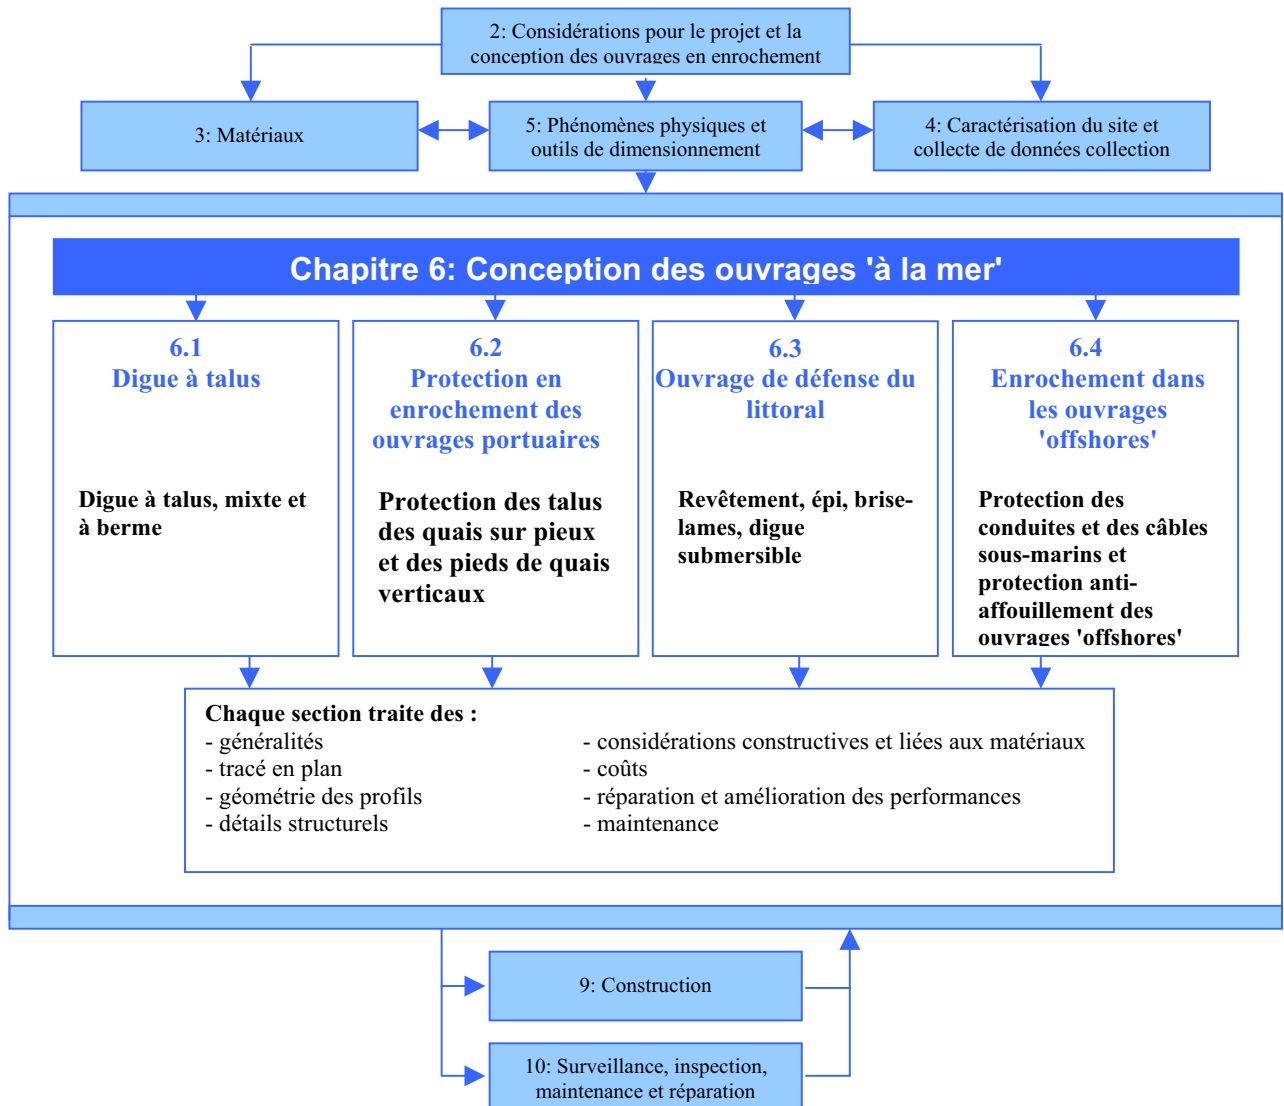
2: Considérations pour le projet et la conception des ouvrages en enrochement

3: Matériaux

5: Phénomènes physiques et outils de dimensionnement

4: Caractérisation du site et collecte de données collection

Chapitre 6: Conception des ouvrages 'à la mer'

6.1
Digue à talus

Digue à talus, mixte et à berme

6.2
Protection en enrochement des ouvrages portuaires

Protection des talus des quais sur pieux et des pieds de quais verticaux

6.3
Ouvrage de défense du littoral

Revêtement, épi, brise-lames, digue submersible

6.4
Enrochement dans les ouvrages 'offshores'

Protection des conduites et des câbles sous-marins et protection anti-affouillement des ouvrages 'offshores'

Chaque section traite des :
- généralités
- tracé en plan
- géométrie des profils
- détails structurels

- considérations constructives et liées aux matériaux
- coûts
- réparation et amélioration des performances
- maintenance

9: Construction

10: Surveillance, inspection, maintenance et réparation